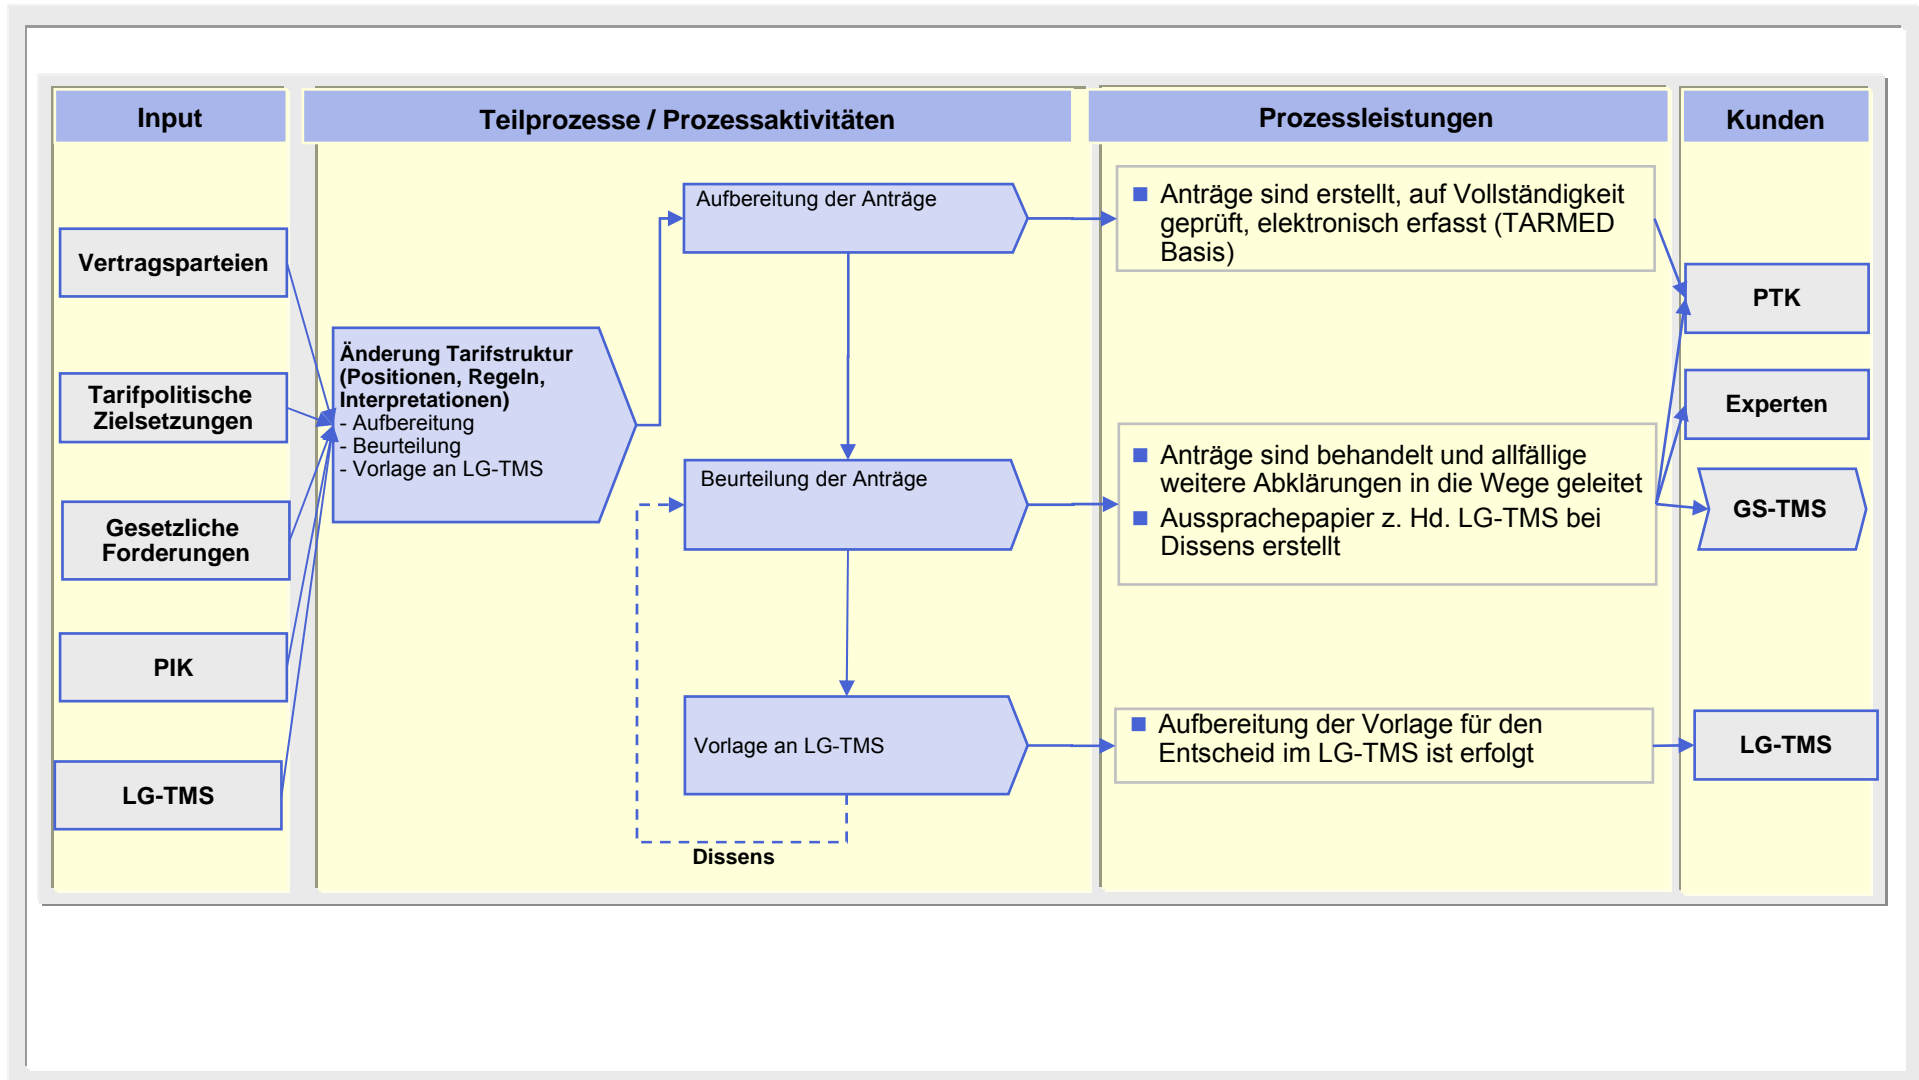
Input

Teilprozesse / Prozessaktivitäten

Prozessleistungen

Kunden

Vertragsparteien

Tarifpolitische Zielsetzungen

Gesetzliche Forderungen

PIK

LG-TMS

Änderung Tarifstruktur (Positionen, Regeln, Interpretationen)
- Aufbereitung
- Beurteilung
- Vorlage an LG-TMS

Aufbereitung der Anträge

Beurteilung der Anträge

Vorlage an LG-TMS

Dissens

Anträge sind erstellt, auf Vollständigkeit geprüft, elektronisch erfasst (TARMED Basis)

Anträge sind behandelt und allfällige weitere Abklärungen in die Wege geleitet

Aussprachepapier z. Hd. LG-TMS bei Dissens erstellt

Aufbereitung der Vorlage für den Entscheid im LG-TMS ist erfolgt

PTK

Experten

GS-TMS

LG-TMS